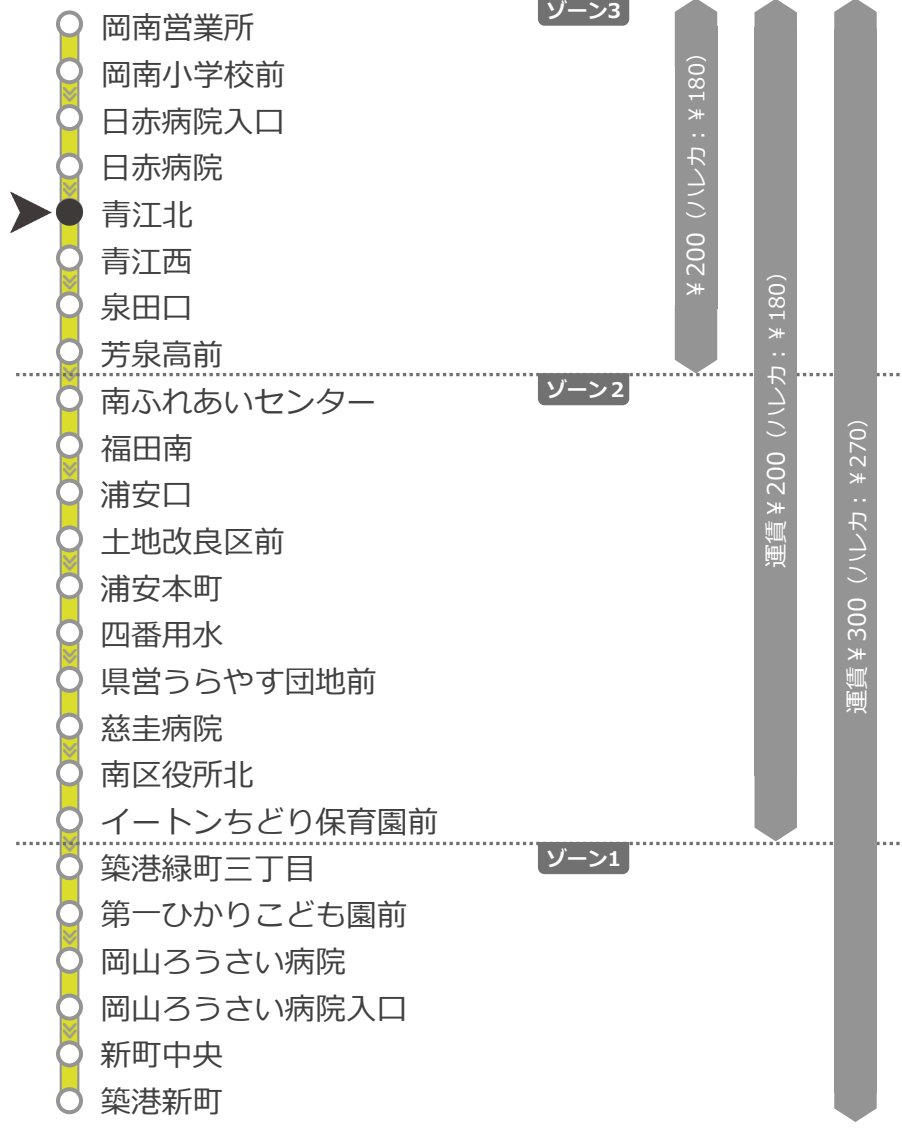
岡南営業所
岡南小学校前
日赤病院入口
日赤病院
青江北
青江西
泉田口
芳泉高前
南ふれあいセンター
福田南
浦安口
土地改良区前
浦安本町
四番用水
県営うらやす団地前
慈圭病院
南区役所北
イートンちどり保育園前
築港緑町三丁目
第一ひかりこども園前
岡山ろうさい病院
岡山ろうさい病院入口
新町中央
築港新町

ゾーン3
ゾーン2
ゾーン1

¥200（ハレカ：¥180）
運賃¥200（ハレカ：¥180）
運賃¥300（ハレカ：¥270）